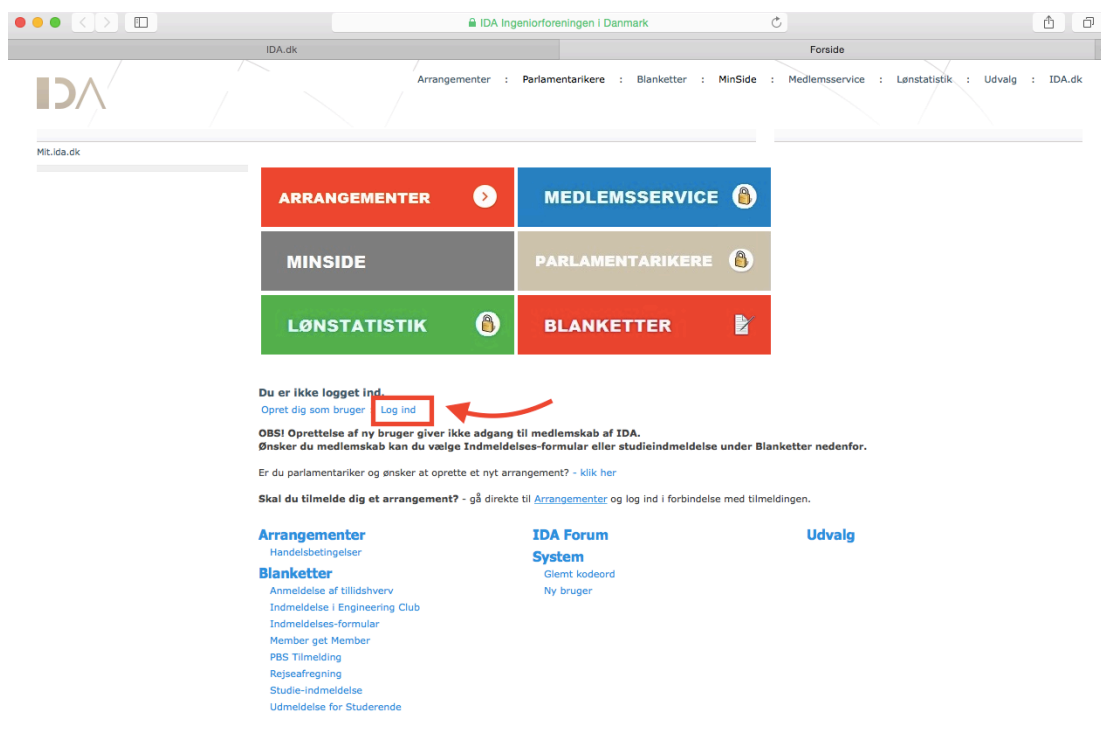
IDA Ingeniorforeningen i Danmark

IDA.dk

Forside

IDA

Arrangementer : Parlamentarikere : Blanketter : MinSide : Medlemsservice : Lønstatistik : Udvalg : IDA.dk

Mit.ida.dk

ARRANGEMENTER

MEDLEMSSERVICE

MINSIDE

PARLAMENTARIKERE

LØNSTATISTIK

BLANKETTER

Du er ikke logget ind.

Opret dig som bruger Log ind

OBS! Oprettelse af ny bruger giver ikke adgang til medlemskab af IDA.
Ønsker du medlemskab kan du vælge Indmeldelses-formular eller studieindmeldelse under Blanketter nedenfor.

Er du parlamentariker og ønsker at oprette et nyt arrangement? - klik her

Skal du tilmelde dig et arrangement? - gå direkte til Arrangementer og log ind i forbindelse med tilmeldingen.

Arrangementer
Handelsbetingelser

Blanketter
Anmeldelse af tillidshverv
Indmeldelse i Engineering Club
Indmeldelses-formular
Member get Member
PBS Tilmelding
Rejseafregning
Studie-indmeldelse
Udmeldelse for Studerende

IDA Forum

System
Glemt kodeord
Ny bruger

Udvalg